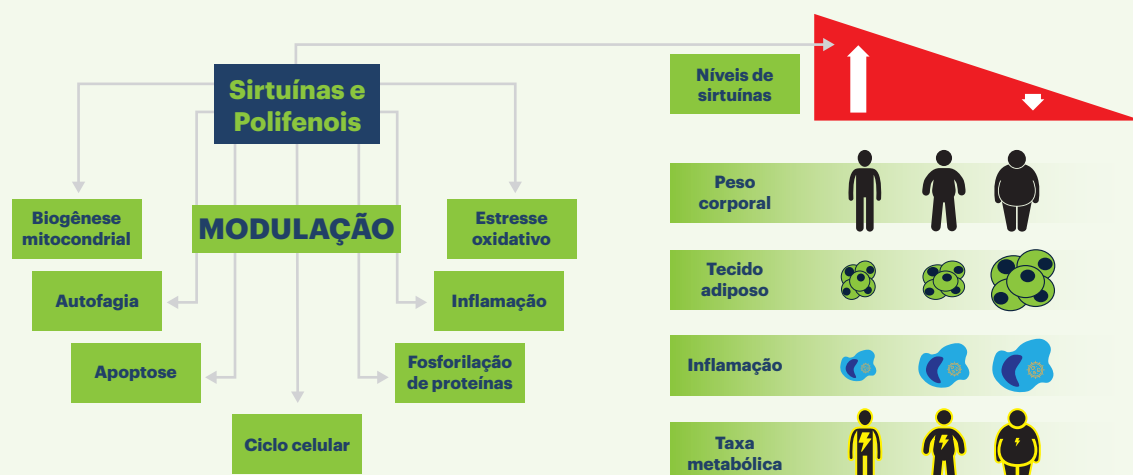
Sirtuínas e Polifenois

MODULAÇÃO

Biogênese mitocondrial

Autofagia

Apoptose

Ciclo celular

Fosforilação de proteínas

Inflamação

Estresse oxidativo

Níveis de sirtuínas

Peso corporal

Tecido adiposo

Inflamação

Taxa metabólica